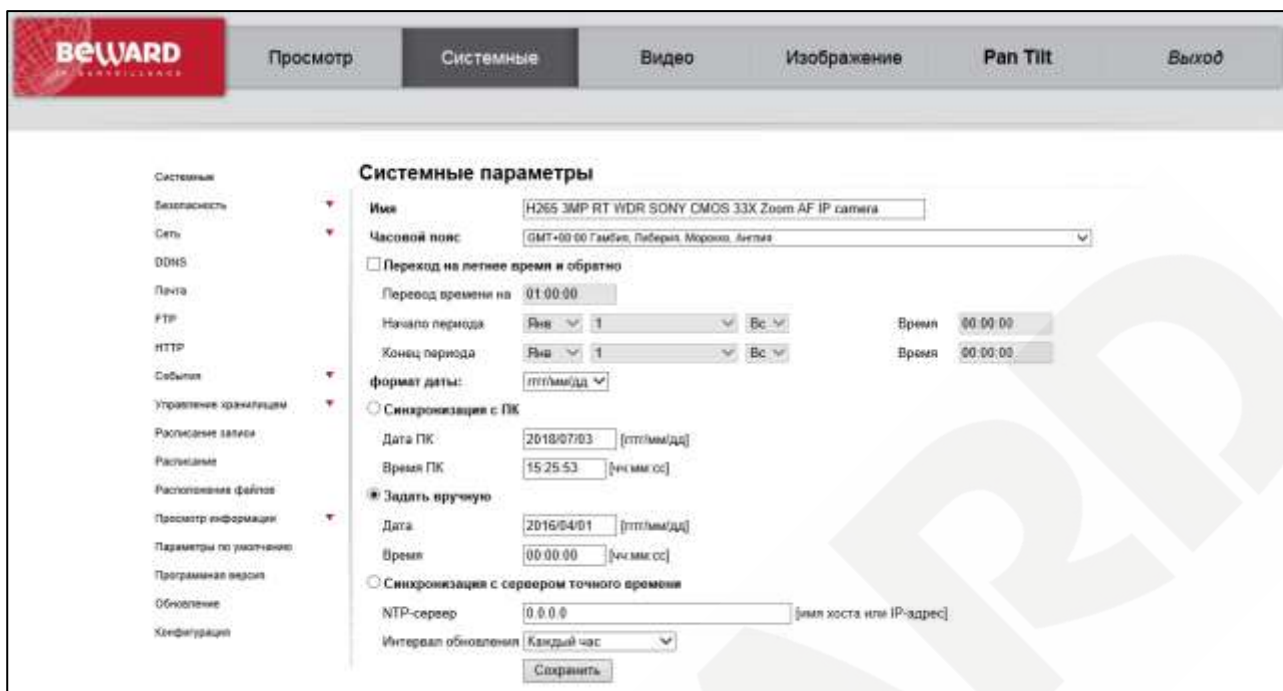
BEWARD

Просмотр | Системные | Видео | Изображение | Pan Tilt | Выход

Системные
Безопасность
Сеть
DDNS
Почта
FTP
HTTP
События
Управление хранилищем
Расписание записи
Расписание
Расположение файлов
Просмотр информации
Параметры по умолчанию
Программная версия
Обновление
Конфигурация

Системные параметры

Имя: H265 3MP RT WDR SONY CMOS 33X Zoom AF IP camera
Часовой пояс: GMT+00:00 Гамбия, Либерия, Марокко, Англия

Переход на летнее время и обратно
Перевод времени на 01:00:00
Начало периода Янв 1 Вс Время 00:00:00
Конец периода Янв 1 Вс Время 00:00:00
формат даты: гггг/мм/дд

Синхронизация с ПК
Дата ПК 2018/07/03 [гггг/мм/дд]
Время ПК 15:25:53 [чч:мм:сс]

Задать вручную
Дата 2016/04/01 [гггг/мм/дд]
Время 00:00:00 [чч:мм:сс]

Синхронизация с сервером точного времени
NTP-сервер 0.0.0.0 [имя хоста или IP-адрес]
Интервал обновления Каждый час

Сохранить